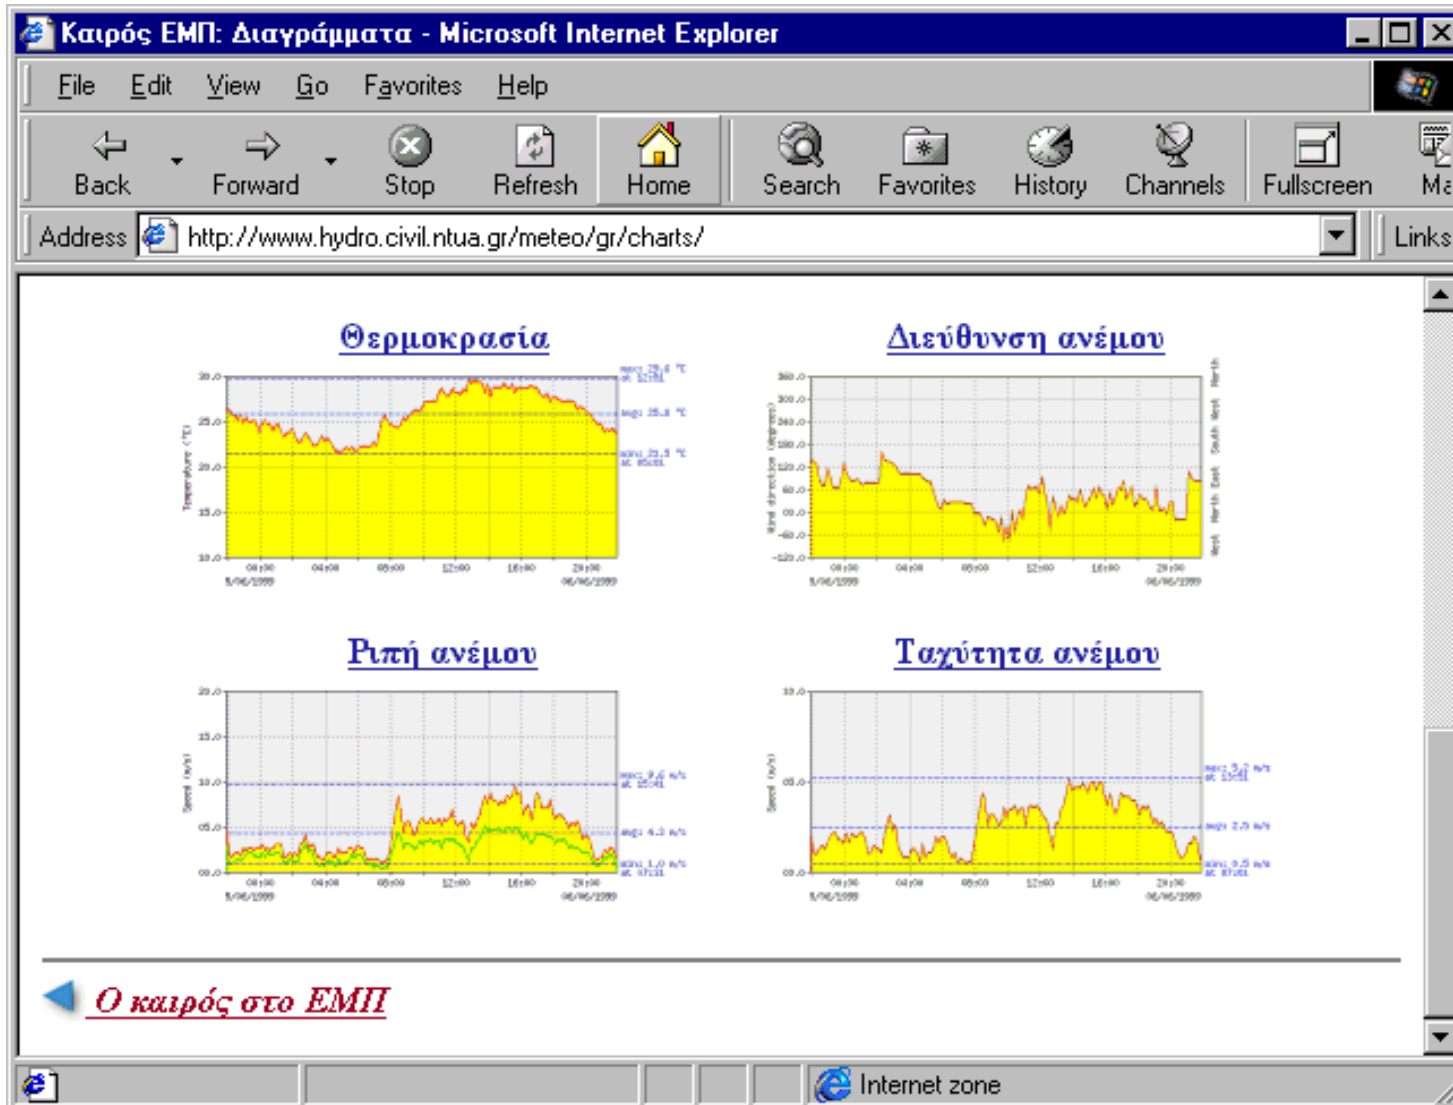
Καιρός ΕΜΠ: Διαγράμματα - Microsoft Internet Explorer

File Edit View Go Favorites Help

Back Forward Stop Refresh Home Search Favorites History Channels Fullscreen Ma

Address http://www.hydro.civil.ntua.gr/meteo/gr/charts/ Links

Θερμοκρασία

Διεύθυνση ανέμου

Ριπή ανέμου

Ταχύτητα ανέμου

Ο καιρός στο ΕΜΠ

Internet zone